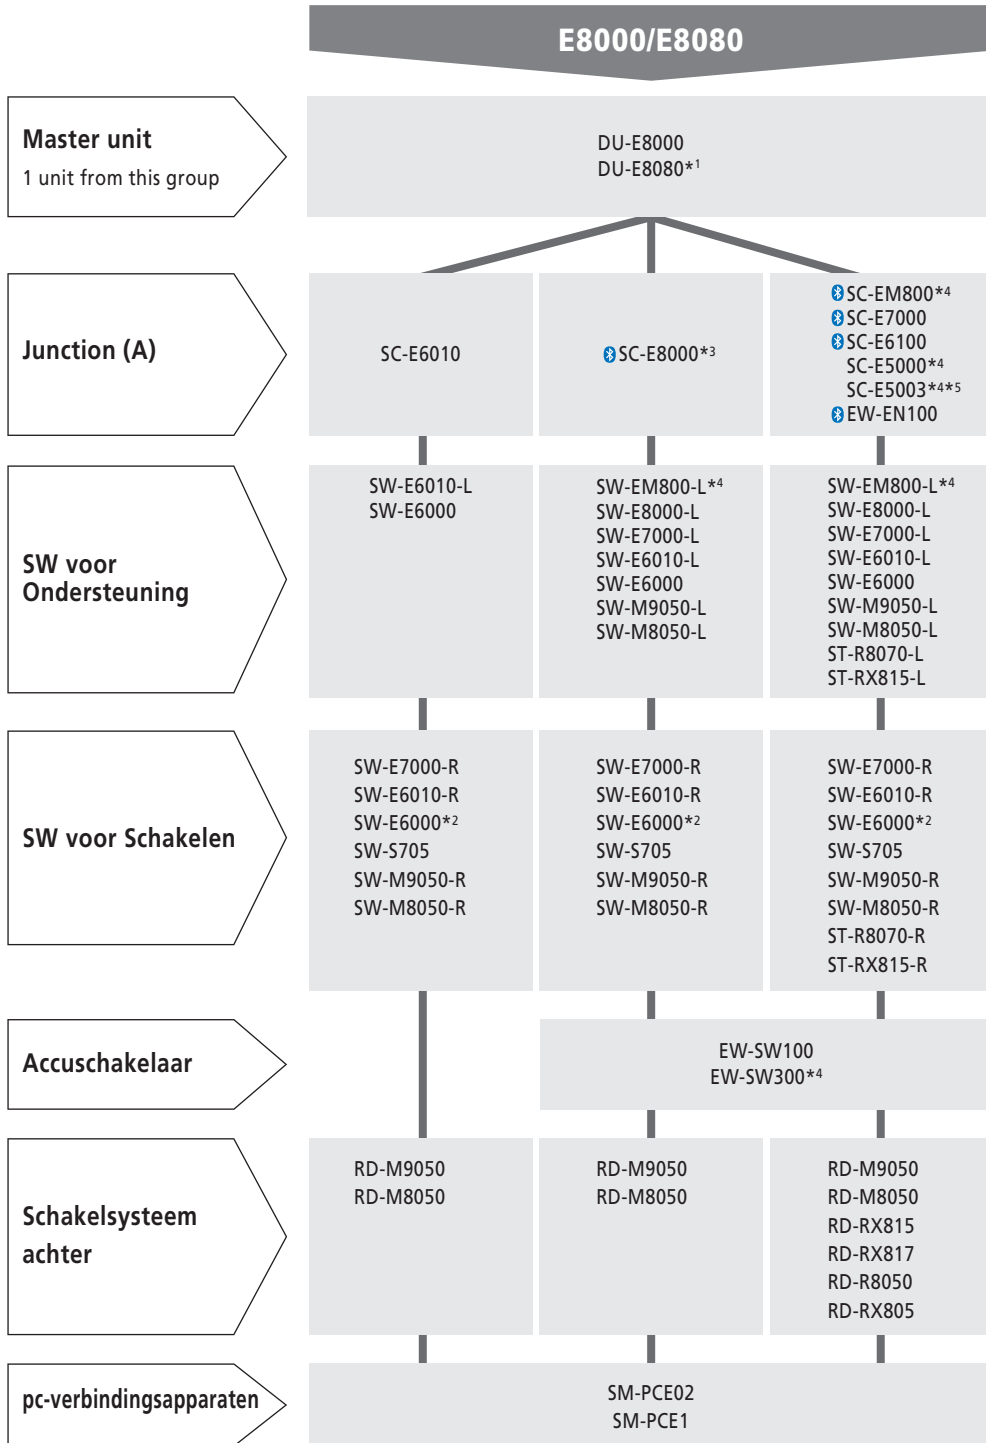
E8000/E8080

Master unit
1 unit from this group

DU-E8000
DU-E8080*$^{1}$

Junction (A)

SC-E6010

SC-E8000*$^{3}$

SC-EM800*$^{4}$
SC-E7000
SC-E6100
SC-E5000*$^{4}$
SC-E5003*$^{4}$*$^{5}$
EW-EN100

SW voor Ondersteuning

SW-E6010-L
SW-E6000

SW-EM800-L*$^{4}$
SW-E8000-L
SW-E7000-L
SW-E6010-L
SW-E6000
SW-M9050-L
SW-M8050-L

SW-EM800-L*$^{4}$
SW-E8000-L
SW-E7000-L
SW-E6010-L
SW-E6000
SW-M9050-L
SW-M8050-L
ST-R8070-L
ST-RX815-L

SW voor Schakelen

SW-E7000-R
SW-E6010-R
SW-E6000*$^{2}$
SW-S705
SW-M9050-R
SW-M8050-R

SW-E7000-R
SW-E6010-R
SW-E6000*$^{2}$
SW-S705
SW-M9050-R
SW-M8050-R

SW-E7000-R
SW-E6010-R
SW-E6000*$^{2}$
SW-S705
SW-M9050-R
SW-M8050-R
ST-R8070-R
ST-RX815-R

Accuschakelaar

EW-SW100
EW-SW300*$^{4}$

Schakelsysteem achter

RD-M9050
RD-M8050

RD-M9050
RD-M8050

RD-M9050
RD-M8050
RD-RX815
RD-RX817
RD-R8050
RD-RX805

pc-verbindingsapparaten

SM-PCE02
SM-PCE1